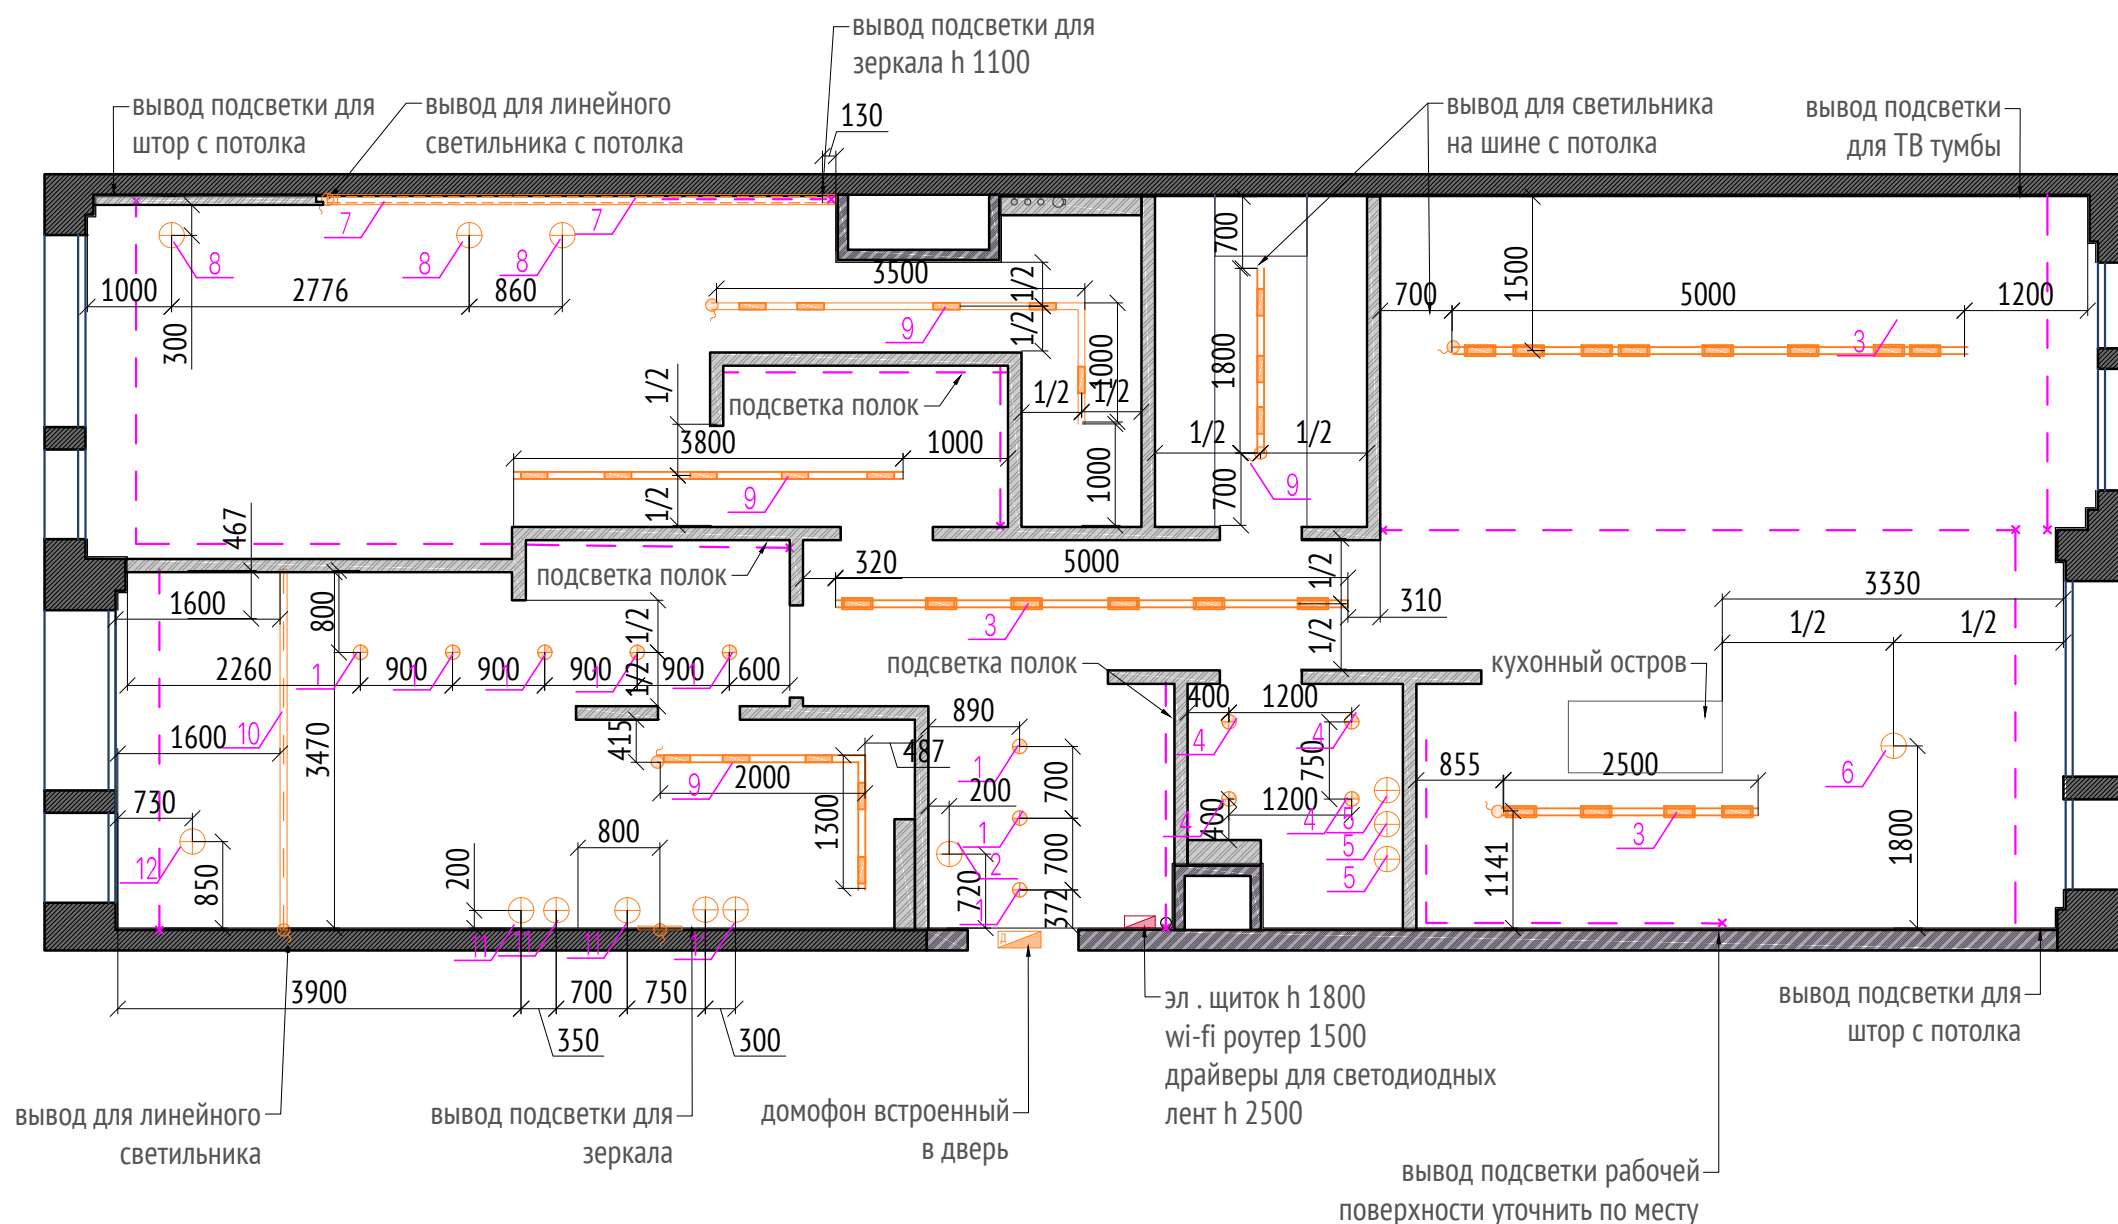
вывод подсветки для зеркала h 1100

вывод подсветки для штор с потолка

вывод для линейного светильника с потолка

130

вывод для светильника на шине с потолка

вывод подсветки для ТВ тумбы

7 7 8 8 8

1000 2776 860 300

3500 1/2 1/2 9 1000 1/2 1/2

700 1800 700 1/2 1/2 9

700 1500 5000 1200 3

1/2 подсветка полок 3800 1000 9 1/2 1000

467 подсветка полок 320 5000 3 310 1/2 1/2

1600 800 2260 1 900 900 900 900 600 1/2 1/2 1/2

3330 1/2 1/2

подсветка полок

кухонный остров

1600 10 3470 415 9 2000 487 890 1 200 700

400 1200 4 4 750 400 1200 4 5 5 5

855 2500 3 6 1141 1800

730 12 850 800 200 1300 1 2 700 720 1 372

11 11 11 11

3900 700 750 350 300

эл . щиток h 1800
wi-fi роутер 1500
драйверы для светодиодных лент h 2500

вывод подсветки для штор с потолка

вывод для линейного светильника

вывод подсветки для зеркала

домофон встроенный в дверь

вывод подсветки рабочей поверхности уточнить по месту